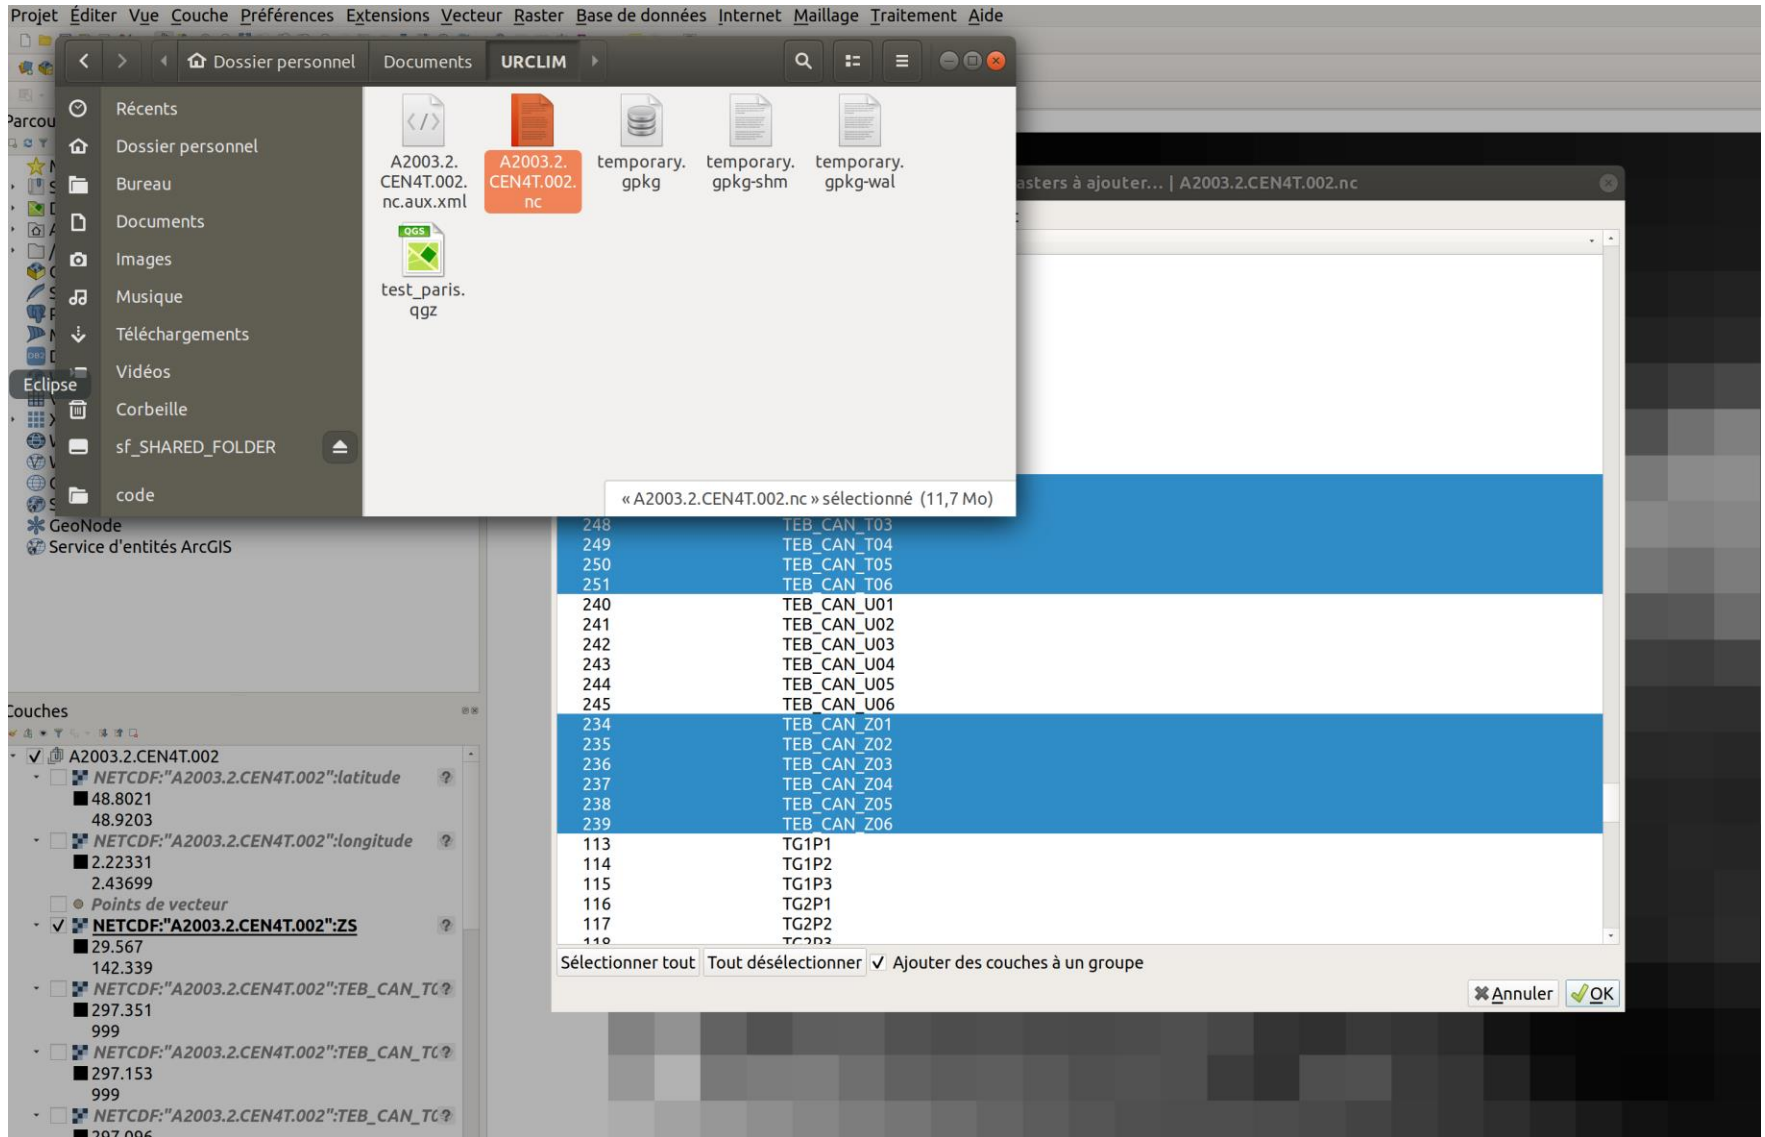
Projet Éditer Vue Couche Préférences Extensions Vecteur Raster Base de données Internet Maillage Traitement Aide

Dossier personnel Documents URCLIM

Récents
Dossier personnel
Bureau
Documents
Images
Musique
Téléchargements
Vidéos
Corbeille
sf_SHARED_FOLDER
code

A2003.2.CEN4T.002.nc.aux.xml
A2003.2.CEN4T.002.nc
temporary.gpkg
temporary.gpkg-shm
temporary.gpkg-wal
test_paris.qgz

« A2003.2.CEN4T.002.nc » sélectionné (11,7 Mo)

Parcou
Eclipse
GeoNode
Service d'entités ArcGIS

asters à ajouter... | A2003.2.CEN4T.002.nc

| | |
|---|---|
| 248 | TEB_CAN_T03 |
| 249 | TEB_CAN_T04 |
| 250 | TEB_CAN_T05 |
| 251 | TEB_CAN_T06 |
| 240 | TEB_CAN_U01 |
| 241 | TEB_CAN_U02 |
| 242 | TEB_CAN_U03 |
| 243 | TEB_CAN_U04 |
| 244 | TEB_CAN_U05 |
| 245 | TEB_CAN_U06 |
| 234 | TEB_CAN_Z01 |
| 235 | TEB_CAN_Z02 |
| 236 | TEB_CAN_Z03 |
| 237 | TEB_CAN_Z04 |
| 238 | TEB_CAN_Z05 |
| 239 | TEB_CAN_Z06 |
| 113 | TG1P1 |
| 114 | TG1P2 |
| 115 | TG1P3 |
| 116 | TG2P1 |
| 117 | TG2P2 |

Sélectionner tout Tout désélectionner ✓ Ajouter des couches à un groupe
Annuler OK

Couches
✓ A2003.2.CEN4T.002
NETCDF:"A2003.2.CEN4T.002":latitude
48.8021
48.9203
NETCDF:"A2003.2.CEN4T.002":longitude
2.22331
2.43699
Points de vecteur
✓ NETCDF:"A2003.2.CEN4T.002":ZS
29.567
142.339
NETCDF:"A2003.2.CEN4T.002":TEB_CAN_T(
297.351
999
NETCDF:"A2003.2.CEN4T.002":TEB_CAN_T(
297.153
999
NETCDF:"A2003.2.CEN4T.002":TEB_CAN_T(
297.096